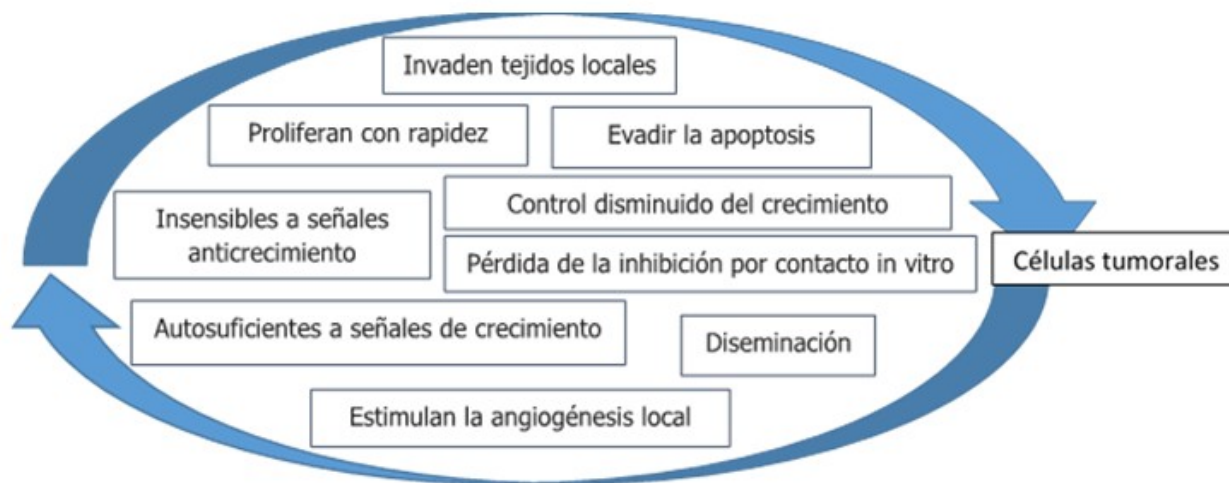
Invaden tejidos locales

Proliferan con rapidez

Evadir la apoptosis

Insensibles a señales anticrecimiento

Control disminuido del crecimiento

Pérdida de la inhibición por contacto in vitro

Células tumorales

Autosuficientes a señales de crecimiento

Diseminación

Estimulan la angiogénesis local